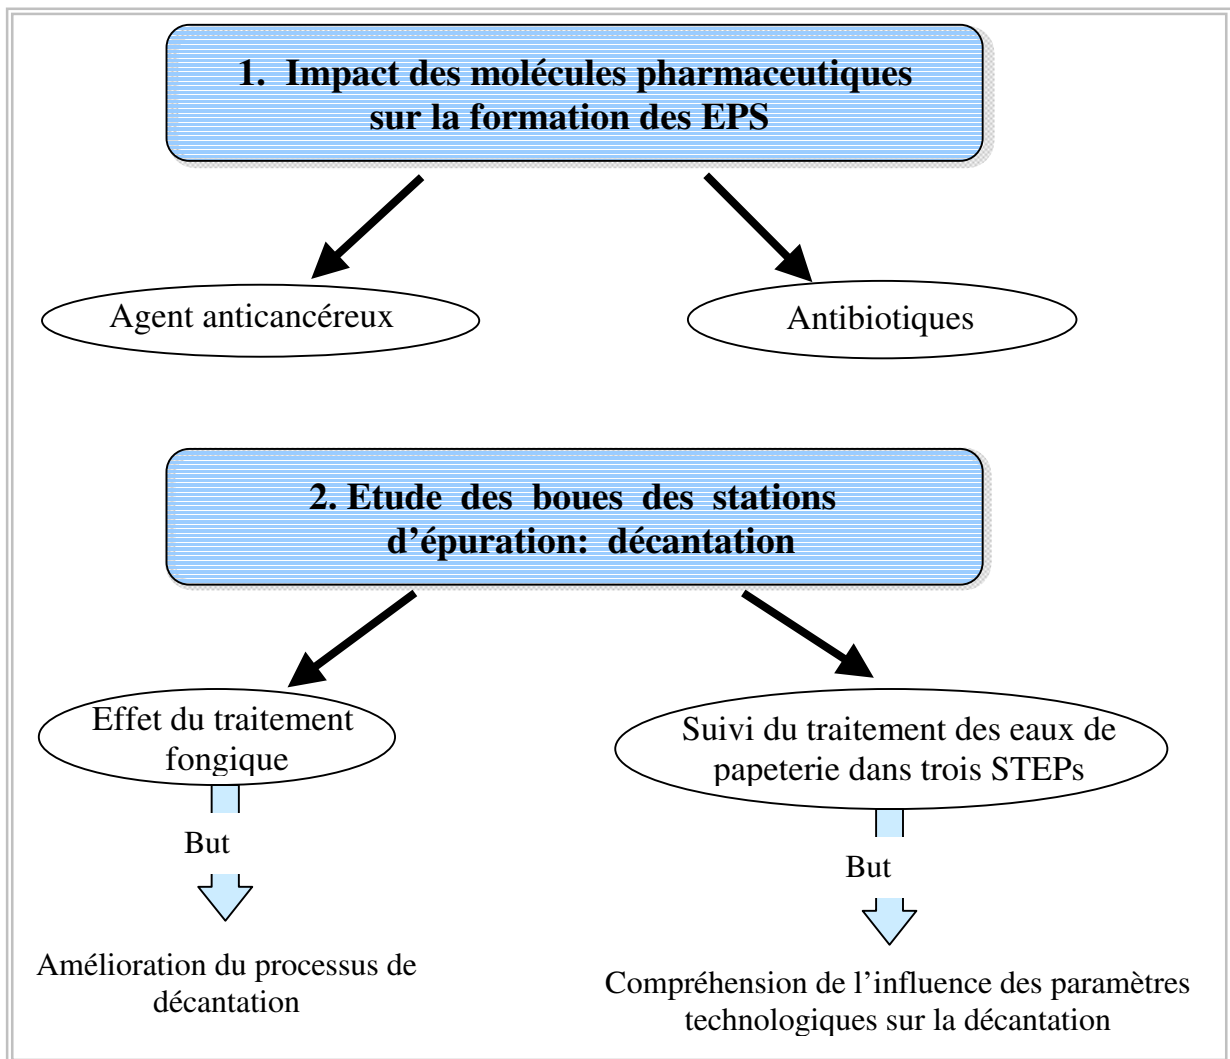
1. Impact des molécules pharmaceutiques sur la formation des EPS

Agent anticancéreux

Antibiotiques

2. Etude des boues des stations d'épuration: décantation

Effet du traitement fongique

But

Amélioration du processus de décantation

Suivi du traitement des eaux de papeterie dans trois STEPs

But

Compréhension de l'influence des paramètres technologiques sur la décantation